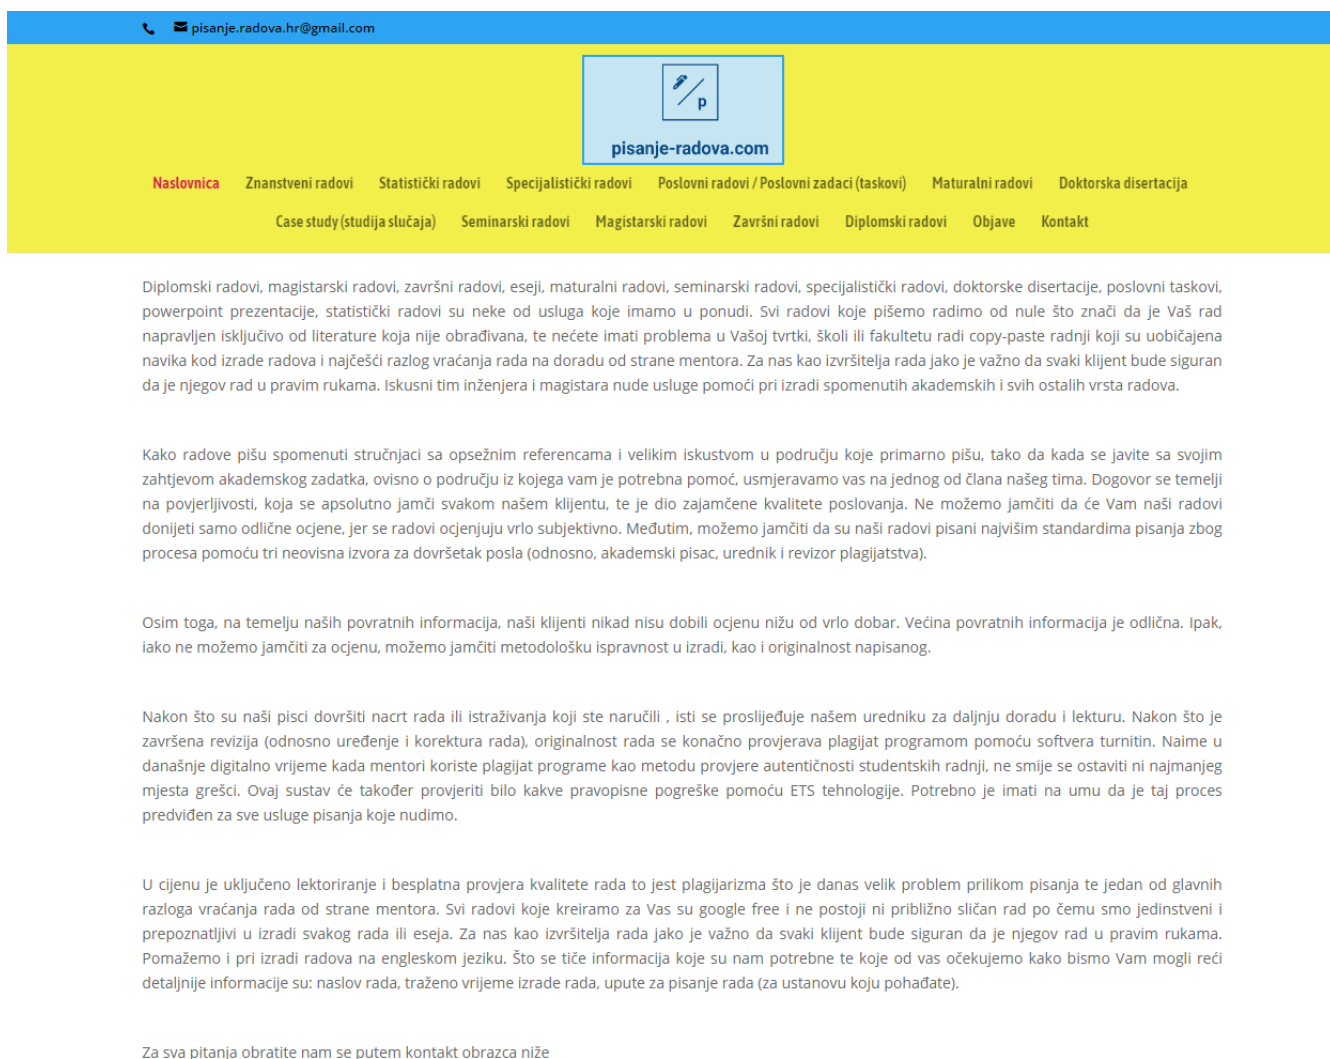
pisanje.radova.hr@gmail.com

p

pisanje-radova.com

Naslovnica Znanstveni radovi Statistički radovi Specijalistički radovi Poslovni radovi / Poslovni zadaci (taskovi) Maturalni radovi Doktorska disertacija

Case study (studija slučaja) Seminarski radovi Magistarski radovi Završni radovi Diplomski radovi Objave Kontakt

Diplomski radovi, magistarski radovi, završni radovi, eseji, maturalni radovi, seminarski radovi, specijalistički radovi, doktorske disertacije, poslovni taskovi, powerpoint prezentacije, statistički radovi su neke od usluga koje imamo u ponudi. Svi radovi koje pišemo radimo od nule što znači da je Vaš rad napravljen isključivo od literature koja nije obrađivana, te nećete imati problema u Vašoj tvrtki, školi ili fakultetu radi copy-paste radnji koji su uobičajena navika kod izrade radova i najčešći razlog vraćanja rada na doradu od strane mentora. Za nas kao izvršitelja rada jako je važno da svaki klijent bude siguran da je njegov rad u pravim rukama. Iskusni tim inženjera i magistara nude usluge pomoći pri izradi spomenutih akademskih i svih ostalih vrsta radova.

Kako radove pišu spomenuti stručnjaci sa opsežnim referencama i velikim iskustvom u području koje primarno pišu, tako da kada se javite sa svojim zahtjevom akademskog zadatka, ovisno o području iz kojega vam je potrebna pomoć, usmjeravamo vas na jednog od člana našeg tima. Dogovor se temelji na povjerljivosti, koja se apsolutno jamči svakom našem klijentu, te je dio zajamčene kvalitete poslovanja. Ne možemo jamčiti da će Vam naši radovi donijeti samo odlične ocjene, jer se radovi ocjenjuju vrlo subjektivno. Međutim, možemo jamčiti da su naši radovi pisani najvišim standardima pisanja zbog procesa pomoću tri neovisna izvora za dovršetak posla (odnosno, akademski pisac, urednik i revizor plagijatstva).

Osim toga, na temelju naših povratnih informacija, naši klijenti nikad nisu dobili ocjenu nižu od vrlo dobar. Većina povratnih informacija je odlična. Ipak, iako ne možemo jamčiti za ocjenu, možemo jamčiti metodološku ispravnost u izradi, kao i originalnost napisanog.

Nakon što su naši pisci dovršiti nacrt rada ili istraživanja koji ste naručili , isti se prosljeđuje našem uredniku za daljnju doradu i lekturu. Nakon što je završena revizija (odnosno uređenje i korektura rada), originalnost rada se konačno provjerava plagijat programom pomoću softvera turnitin. Naime u današnje digitalno vrijeme kada mentori koriste plagijat programe kao metodu provjere autentičnosti studentskih radnji, ne smije se ostaviti ni najmanjeg mjesta grešci. Ovaj sustav će također provjeriti bilo kakve pravopisne pogreške pomoću ETS tehnologije. Potrebno je imati na umu da je taj proces predviđen za sve usluge pisanja koje nudimo.

U cijenu je uključeno lektoriranje i besplatna provjera kvalitete rada to jest plagijarizma što je danas velik problem prilikom pisanja te jedan od glavnih razloga vraćanja rada od strane mentora. Svi radovi koje kreiramo za Vas su google free i ne postoji ni približno sličan rad po čemu smo jedinstveni i prepoznatljivi u izradi svakog rada ili eseja. Za nas kao izvršitelja rada jako je važno da svaki klijent bude siguran da je njegov rad u pravim rukama. Pomažemo i pri izradi radova na engleskom jeziku. Što se tiče informacija koje su nam potrebne te koje od vas očekujemo kako bismo Vam mogli reći detaljnije informacije su: naslov rada, traženo vrijeme izrade rada, upute za pisanje rada (za ustanovu koju pohađate).

Za sva pitanja obratite nam se putem kontakt obrazca niže